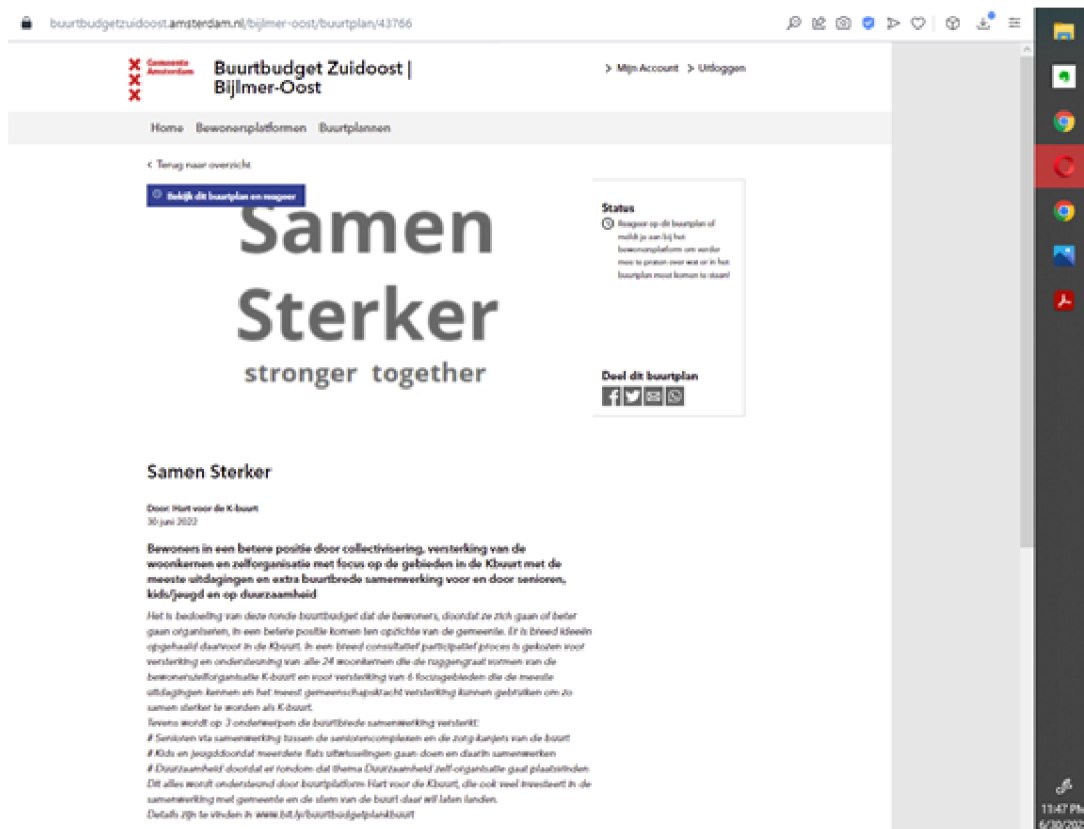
buurtbudgetzuidoost.amsterdam.nl/bijlmer-oost/buurtplan/43766

Gemeente Amsterdam

Buurtbudget Zuidoost | Bijlmer-Oost

> Mijn Account > Uitloggen

Home Bewonersplatformen Buurtplannen

< Terug naar overzicht

Bekijk dit buurtplan en reageer

Samen Sterker

stronger together

Status

Reageer op dit buurtplan of meldt je aan bij het bewonersplatform om verder mee te praten over wat er in het buurtplan moet komen te staan!

Deel dit buurtplan

Samen Sterker

Door: Hart voor de K-buurt
30 juni 2022

Bewoners in een betere positie door collectivisering, versterking van de woonkernen en zelforganisatie met focus op de gebieden in de Kbuurt met de meeste uitdagingen en extra buurtbrede samenwerking voor en door senioren, kids/jeugd en op duurzaamheid

Het is bedoeling van deze ronde buurtbudget dat de bewoners, doordat ze zich gaan of beter gaan organiseren, in een betere positie komen ten opzichte van de gemeente. Er is breed ideeën opgehaald daarvoor in de Kbuurt. In een breed consultatief participatief proces is gekozen voor versterking en ondersteuning van alle 24 woonkernen die de ruggengraat vormen van de bewonerszelforganisatie K-buurt en voor versterking van 6 focusgebieden die de meeste uitdagingen kennen en het meest gemeenschapskracht versterking kunnen gebruiken om zo samen sterker te worden als K-buurt.
Tevens wordt op 3 onderwerpen de buurtbrede samenwerking versterkt:
# Senioren via samenwerking tussen de seniorencomplexen en de zorgkanjers van de buurt
# Kids en jeugd doordat meerdere flats uitwisselingen gaan doen en daarin samenwerken
# Duurzaamheid doordat er rondom dat thema Duurzaamheid zelf-organisatie gaat plaatsvinden.
Dit alles wordt ondersteund door buurtplatform Hart voor de Kbuurt, die ook veel investeert in de samenwerking met gemeente en de stem van de buurt daar wil laten landen.
Details zijn te vinden in www.bit.ly/buurtbudgetplankbuurt

11:47 PM
6/30/20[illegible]